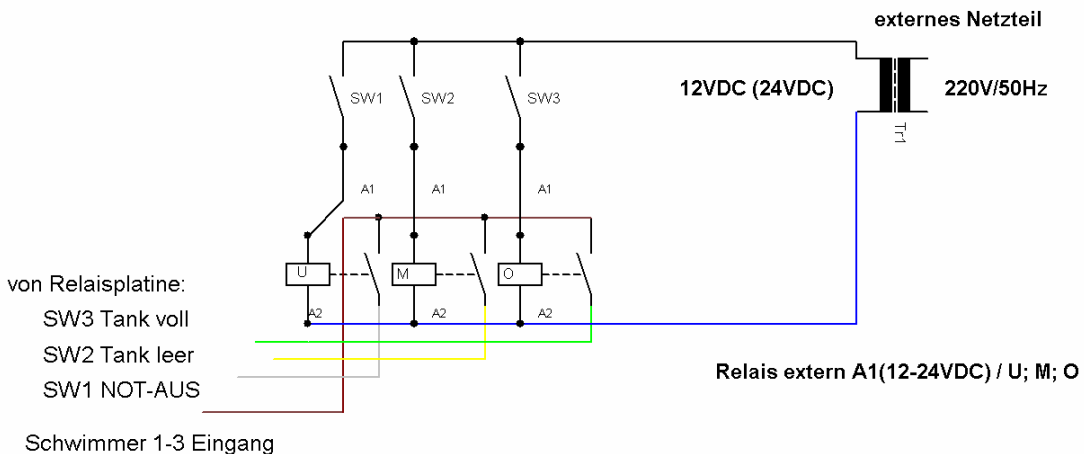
externes Netzteil

SW1 SW2 SW3

12VDC (24VDC)

220V/50Hz

Tr1

A1 A1 A1

U M O

A2 A2 A2

von Relaisplatine:

SW3 Tank voll

SW2 Tank leer

SW1 NOT-AUS

Schwimmer 1-3 Eingang

Relais extern A1(12-24VDC) / U; M; O